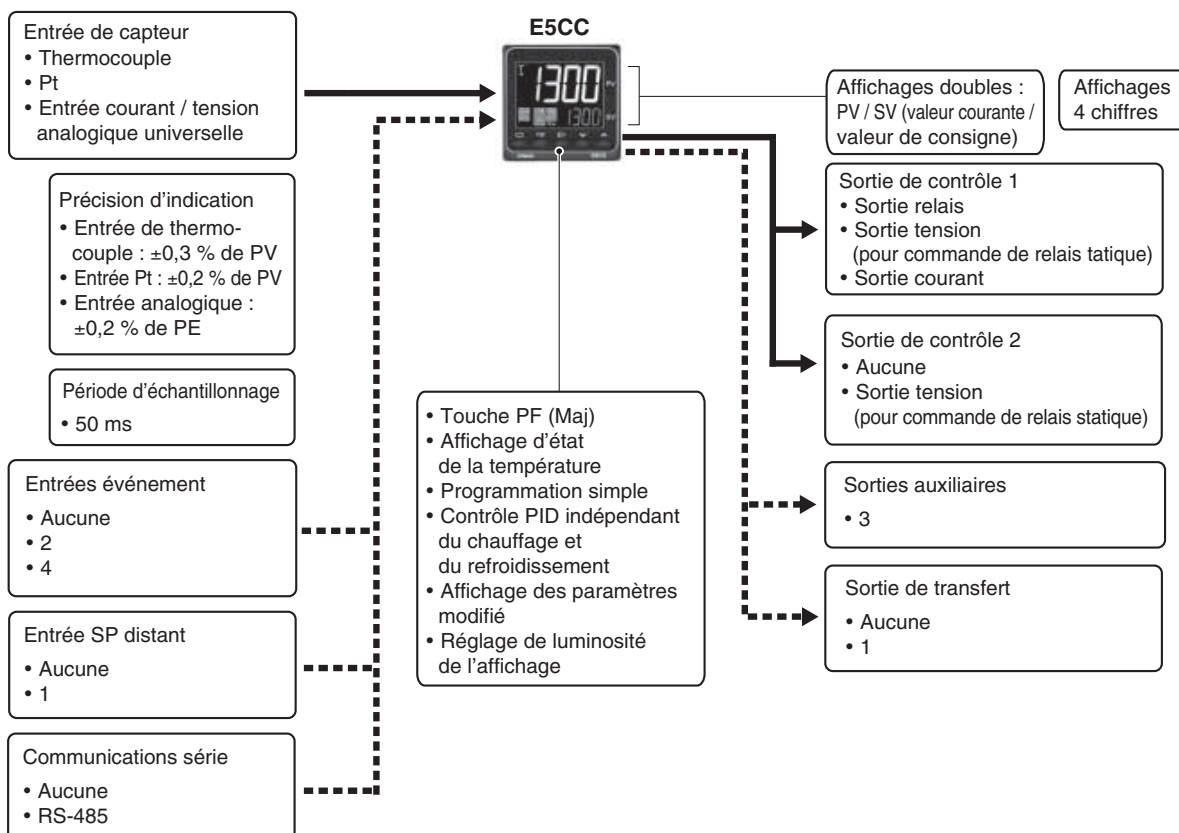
Entrée de capteur
• Thermocouple
• Pt
• Entrée courant / tension analogique universelle

Précision d'indication
• Entrée de thermocouple : ±0,3 % de PV
• Entrée Pt : ±0,2 % de PV
• Entrée analogique : ±0,2 % de PE

Période d'échantillonnage
• 50 ms

Entrées événement
• Aucune
• 2
• 4

Entrée SP distant
• Aucune
• 1

Communications série
• Aucune
• RS-485

E5CC

1300 PV
1300 SV

• Touche PF (Maj)
• Affichage d'état de la température
• Programmation simple
• Contrôle PID indépendant du chauffage et du refroidissement
• Affichage des paramètres modifié
• Réglage de luminosité de l'affichage

Affichages doubles : PV / SV (valeur courante / valeur de consigne)

Affichages 4 chiffres

Sortie de contrôle 1
• Sortie relais
• Sortie tension (pour commande de relais tatique)
• Sortie courant

Sortie de contrôle 2
• Aucune
• Sortie tension (pour commande de relais statique)

Sorties auxiliaires
• 3

Sortie de transfert
• Aucune
• 1